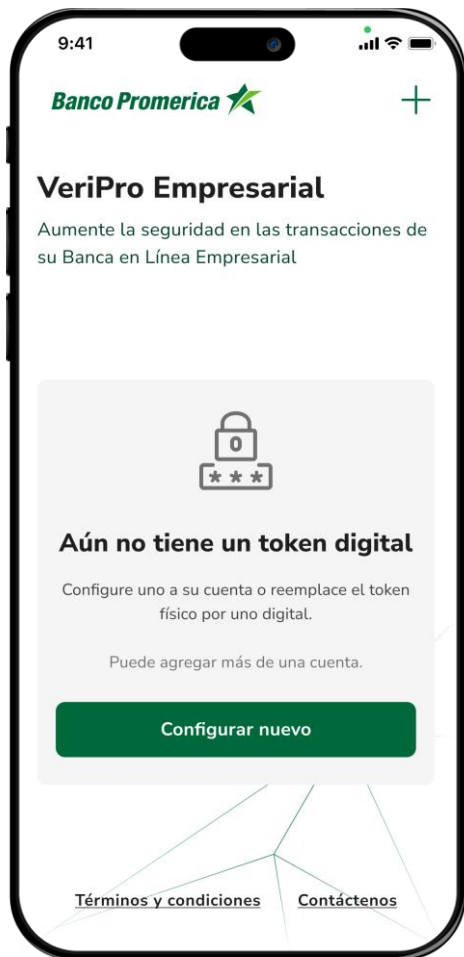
9:41

Banco Promerica

+

VeriPro Empresarial

Aumente la seguridad en las transacciones de su Banca en Línea Empresarial

0
* * *

Aún no tiene un token digital

Configure uno a su cuenta o reemplace el token físico por uno digital.

Puede agregar más de una cuenta.

Configurar nuevo

Términos y condiciones

Contáctenos